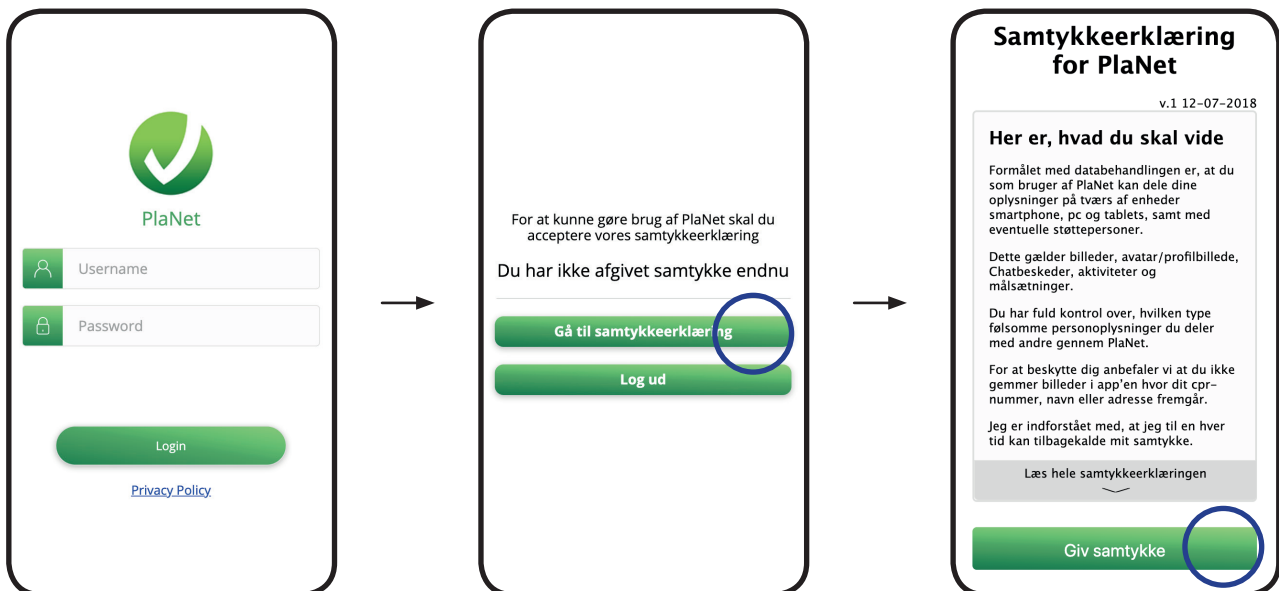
PlaNet

Username

Password

Login

Privacy Policy

For at kunne gøre brug af PlaNet skal du acceptere vores samtykkeerklæring

Du har ikke afgivet samtykke endnu

Gå til samtykkeerklæring

Log ud

Samtykkeerklæring for PlaNet

v.1 12-07-2018

Her er, hvad du skal vide

Formålet med databehandlingen er, at du som bruger af PlaNet kan dele dine oplysninger på tværs af enheder smartphone, pc og tablets, samt med eventuelle støttepersoner.

Dette gælder billeder, avatar/profilbillede, Chatbeskeder, aktiviteter og målsætninger.

Du har fuld kontrol over, hvilken type følsomme personoplysninger du deler med andre gennem PlaNet.

For at beskytte dig anbefaler vi at du ikke gemmer billeder i app'en hvor dit cpr-nummer, navn eller adresse fremgår.

Jeg er indforstået med, at jeg til en hver tid kan tilbagekalde mit samtykke.

Læs hele samtykkeerklæringen

Giv samtykke